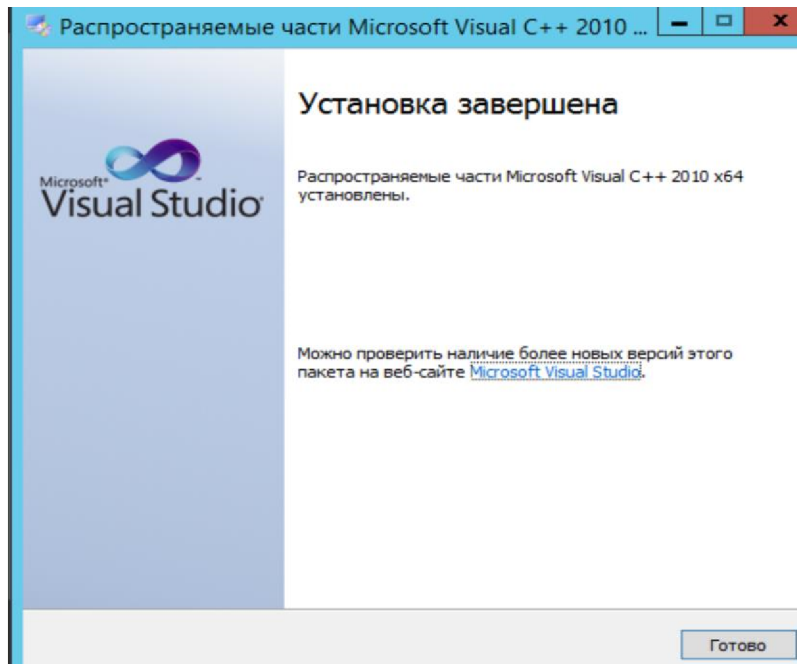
Распространяемые части Microsoft Visual C++ 2010 ...

Microsoft® Visual Studio®

Установка завершена

Распространяемые части Microsoft Visual C++ 2010 x64 установлены.

Можно проверить наличие более новых версий этого пакета на веб-сайте Microsoft Visual Studio.

Готово